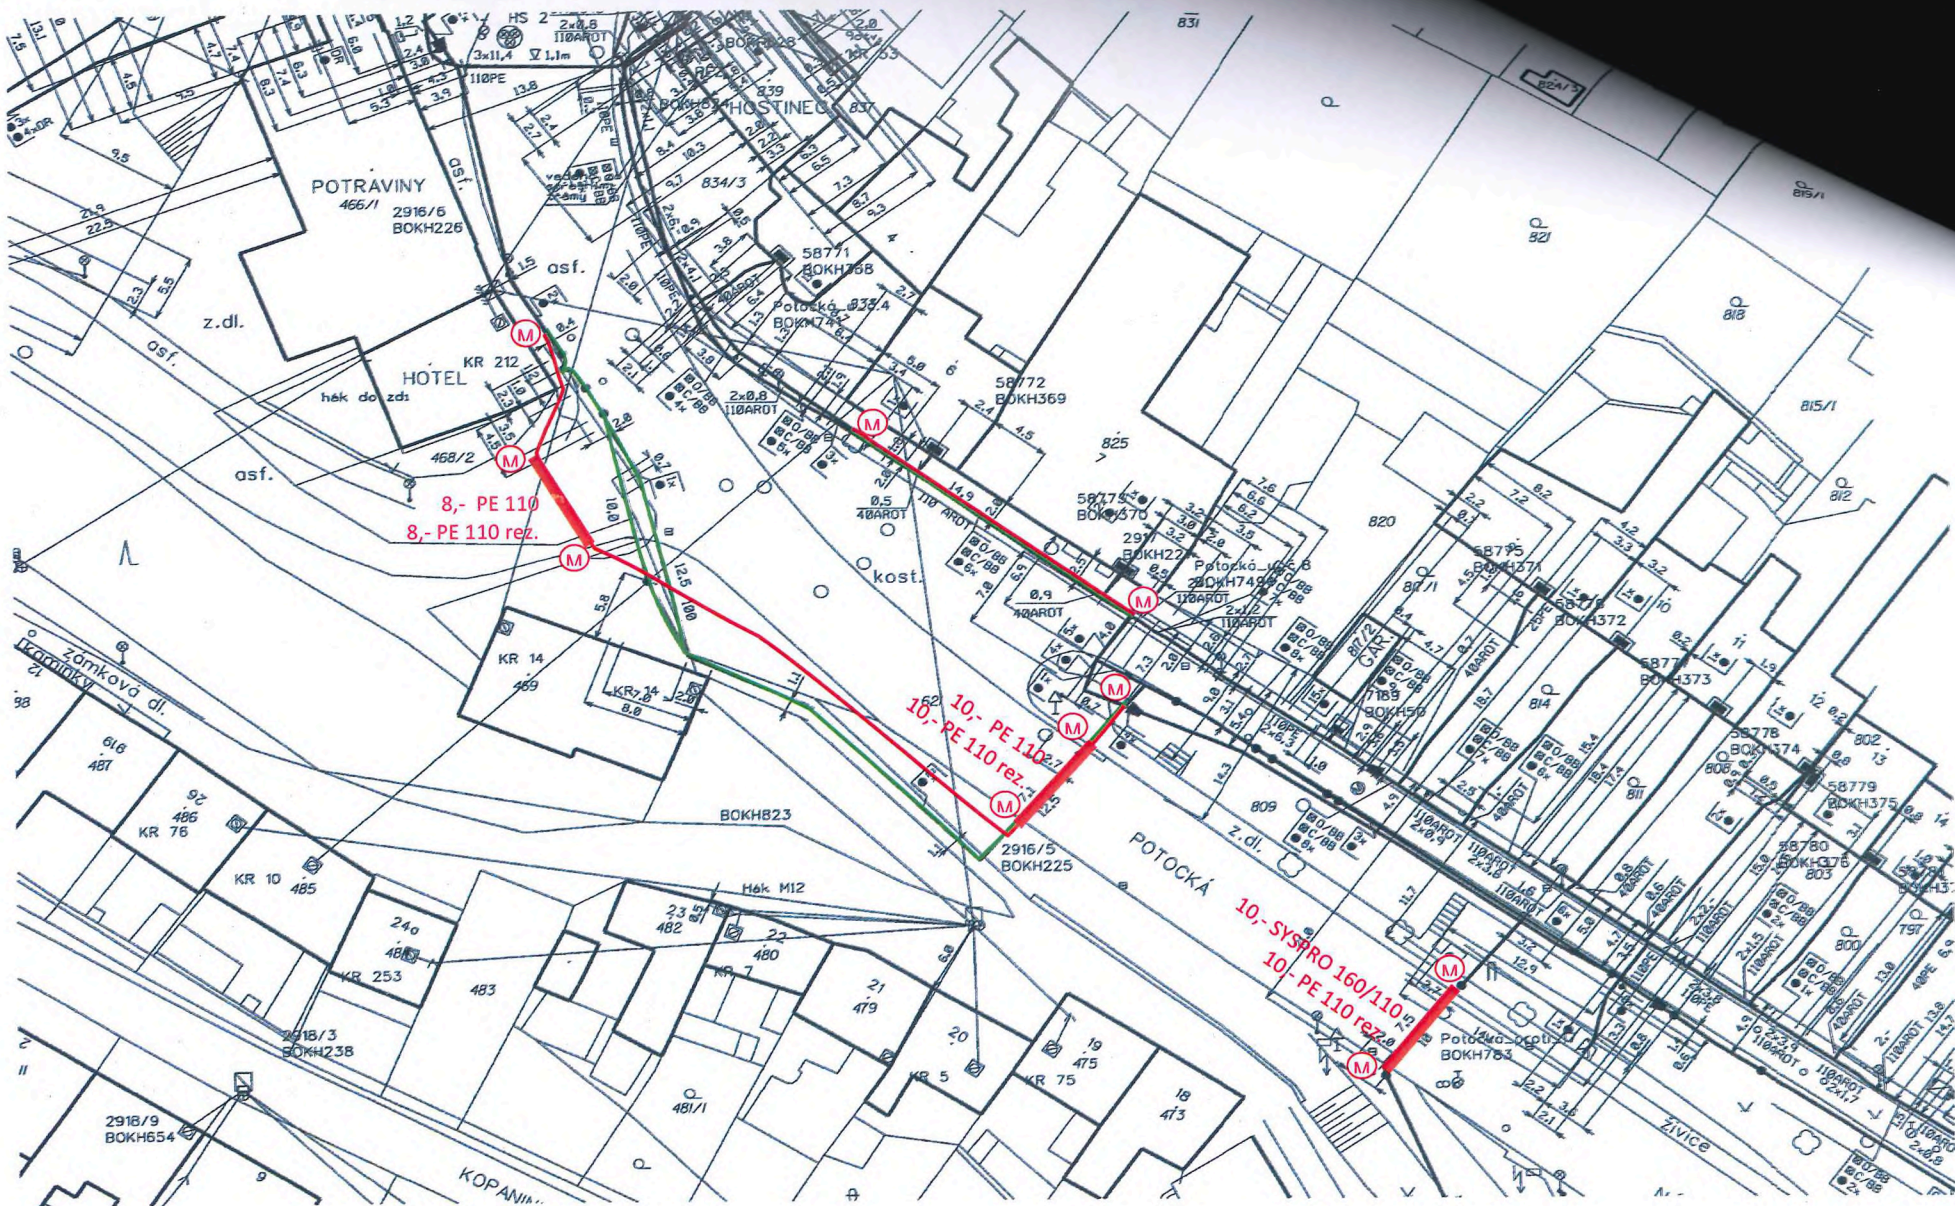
HS 2
2x0,8
110AROT
3x11,4
1,1m
110PE
BOKH828
839
HOSTINEC
837
831
834/3
POTRAVINY
466/1
2916/6
BOKH226
z.dl.
asf.
HOTEL
KR 212
hák do zd.
468/2
asf.
8,- PE 110
8,- PE 110 rez.
58771
BOKH368
Potocká 835.4
BOKH747
58772
BOKH369
2x0,8
110AROT
825
0,5
40AROT
110 AROT
58775
BOKH370
2917
BOKH227
Potocká 8
BOKH749
110AROT
2x1,2
110AROT
0,9
40AROT
kost.
820
821
818
815/1
812
815/1
58775
BOKH371
58776
BOKH372
58777
BOKH373
58778
BOKH374
58779
BOKH375
58780
BOKH376
803
802
800
797
817/1
814
811
808
809
KR 14
469
KR 14
8,0
zámkova dl.
kaminky
616
487
486
KR 76
KR 10
485
BOKH823
2916/5
BOKH225
10,- PE 110
10,- PE 110 rez.
POTOCKÁ
z.dl.
7189
BOKH50
10,- SYSPRO 160/110
10,- PE 110 rez.
Potocká_oprti
BOKH763
hák M12
23
482
22
480
KR 7
21
479
20
KR 5
19
475
KR 75
18
473
24
484
KR 253
483
481/1
2918/3
BOKH238
2918/9
BOKH654
KOPANIN
živice